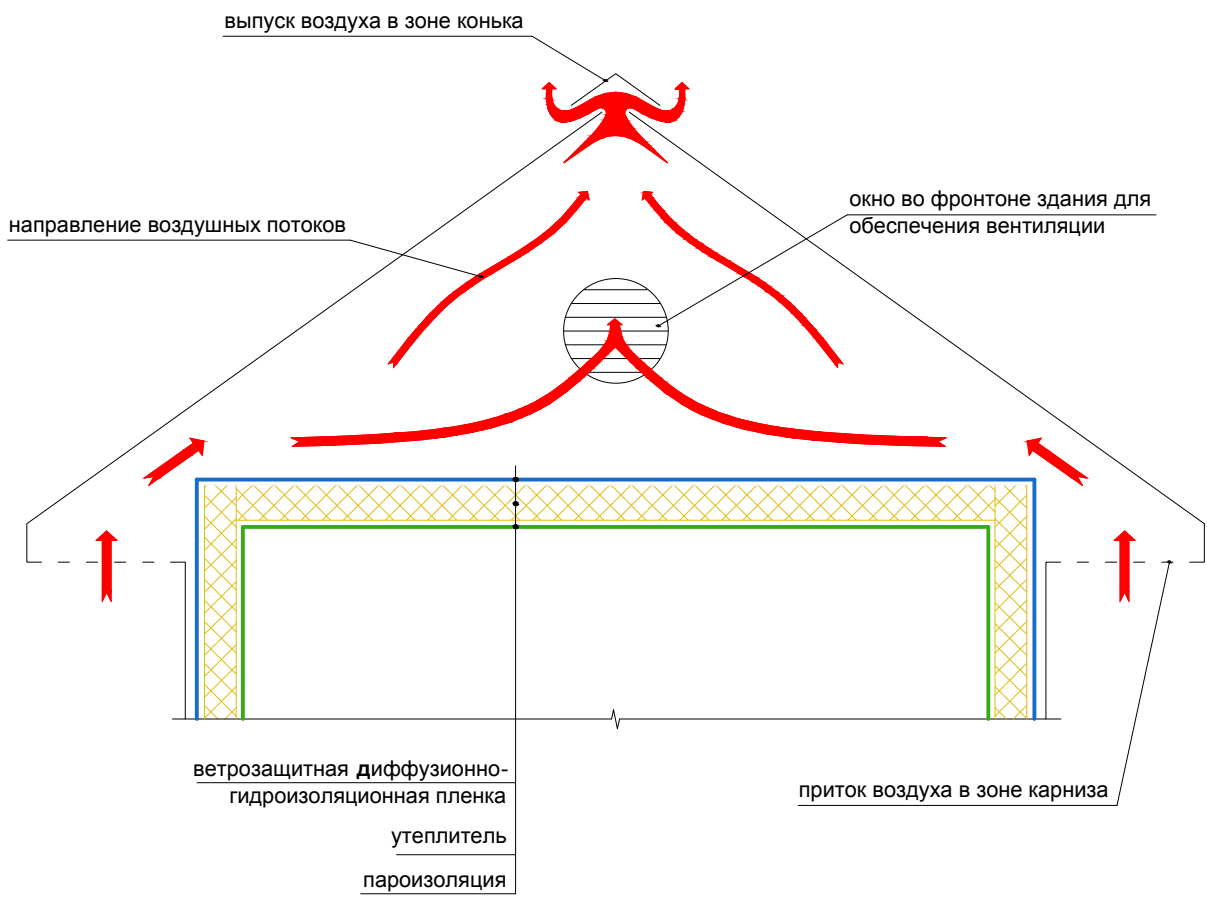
выпуск воздуха в зоне конька

направление воздушных потоков

окно во фронтоне здания для обеспечения вентиляции

ветрозащитная диффузионно-гидроизоляционная пленка

утеплитель

пароизоляция

приток воздуха в зоне карниза